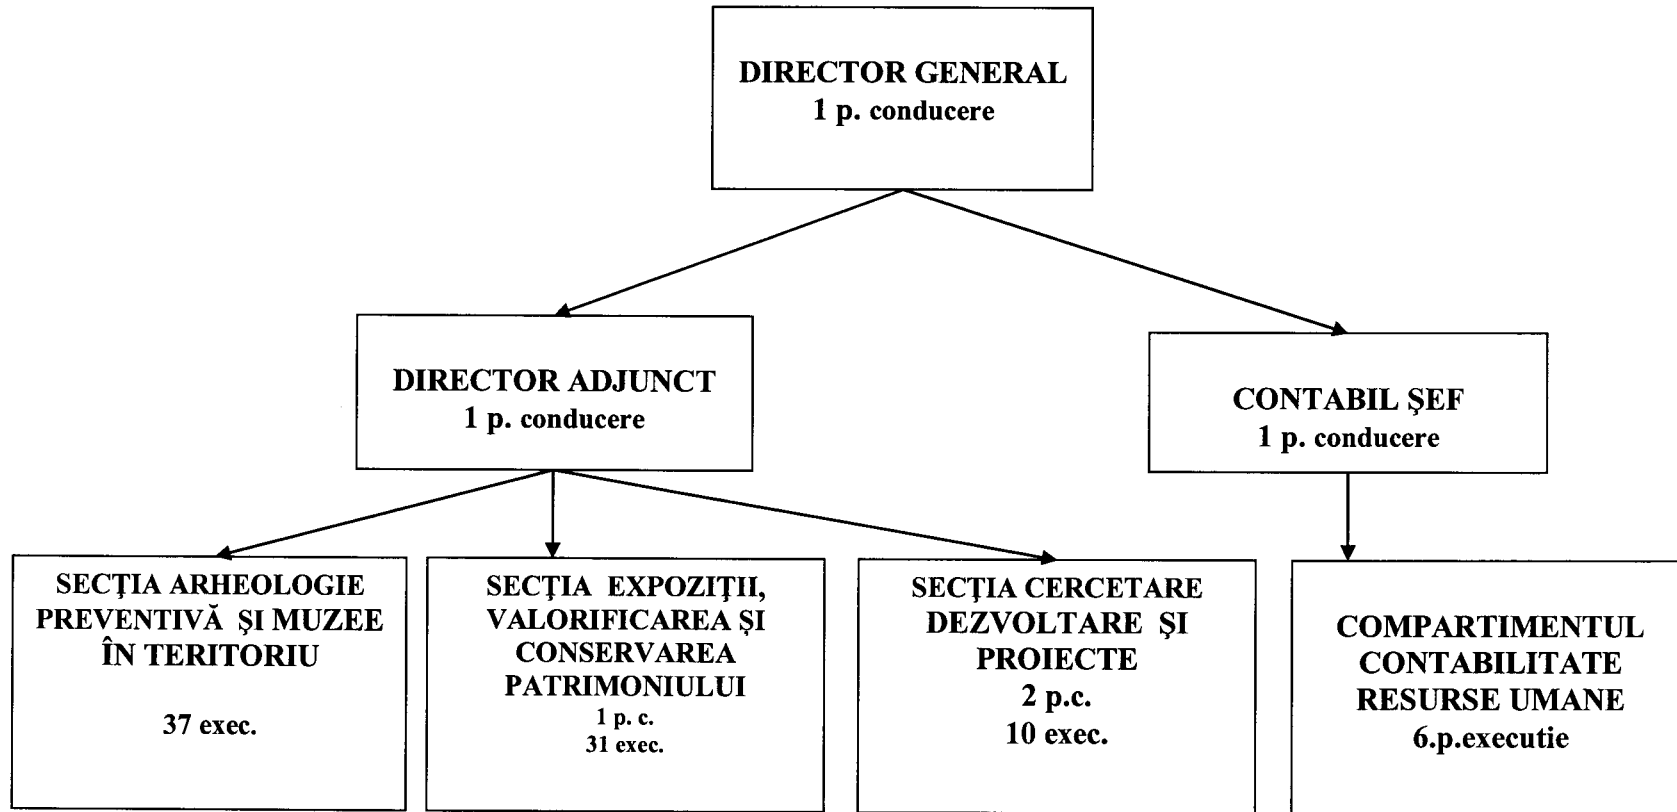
DIRECTOR GENERAL
1 p. conducere

DIRECTOR ADJUNCT
1 p. conducere

CONTABIL ŞEF
1 p. conducere

SECŢIA ARHEOLOGIE PREVENTIVĂ ŞI MUZEE ÎN TERITORIU
37 exec.

SECŢIA EXPOZIŢII, VALORIFICAREA ŞI CONSERVAREA PATRIMONIULUI
1 p. c.
31 exec.

SECŢIA CERCETARE DEZVOLTARE ŞI PROIECTE
2 p.c.
10 exec.

COMPARTIMENTUL CONTABILITATE RESURSE UMANE
6.p.executie